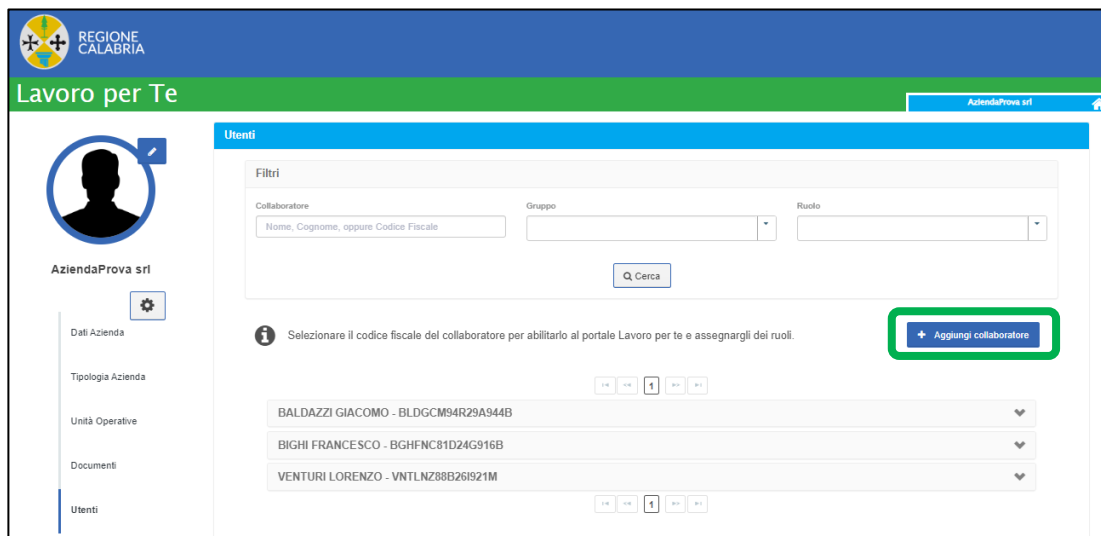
REGIONE CALABRIA

Lavoro per Te

AziendaProva srl

AziendaProva srl

Dati Azienda

Tipologia Azienda

Unità Operative

Documenti

Utenti

Utenti

Filtri

Collaboratore

Nome, Cognome, oppure Codice Fiscale

Gruppo

Ruolo

Cerca

Selezionare il codice fiscale del collaboratore per abilitarlo al portale Lavoro per te e assegnargli dei ruoli.

+ Aggiungi collaboratore

1

BALDAZZI GIACOMO - BLDGCM94R29A944B

BIGHI FRANCESCO - BGHFNC81D24G916B

VENTURI LORENZO - VNTLNZ88B26I921M

1